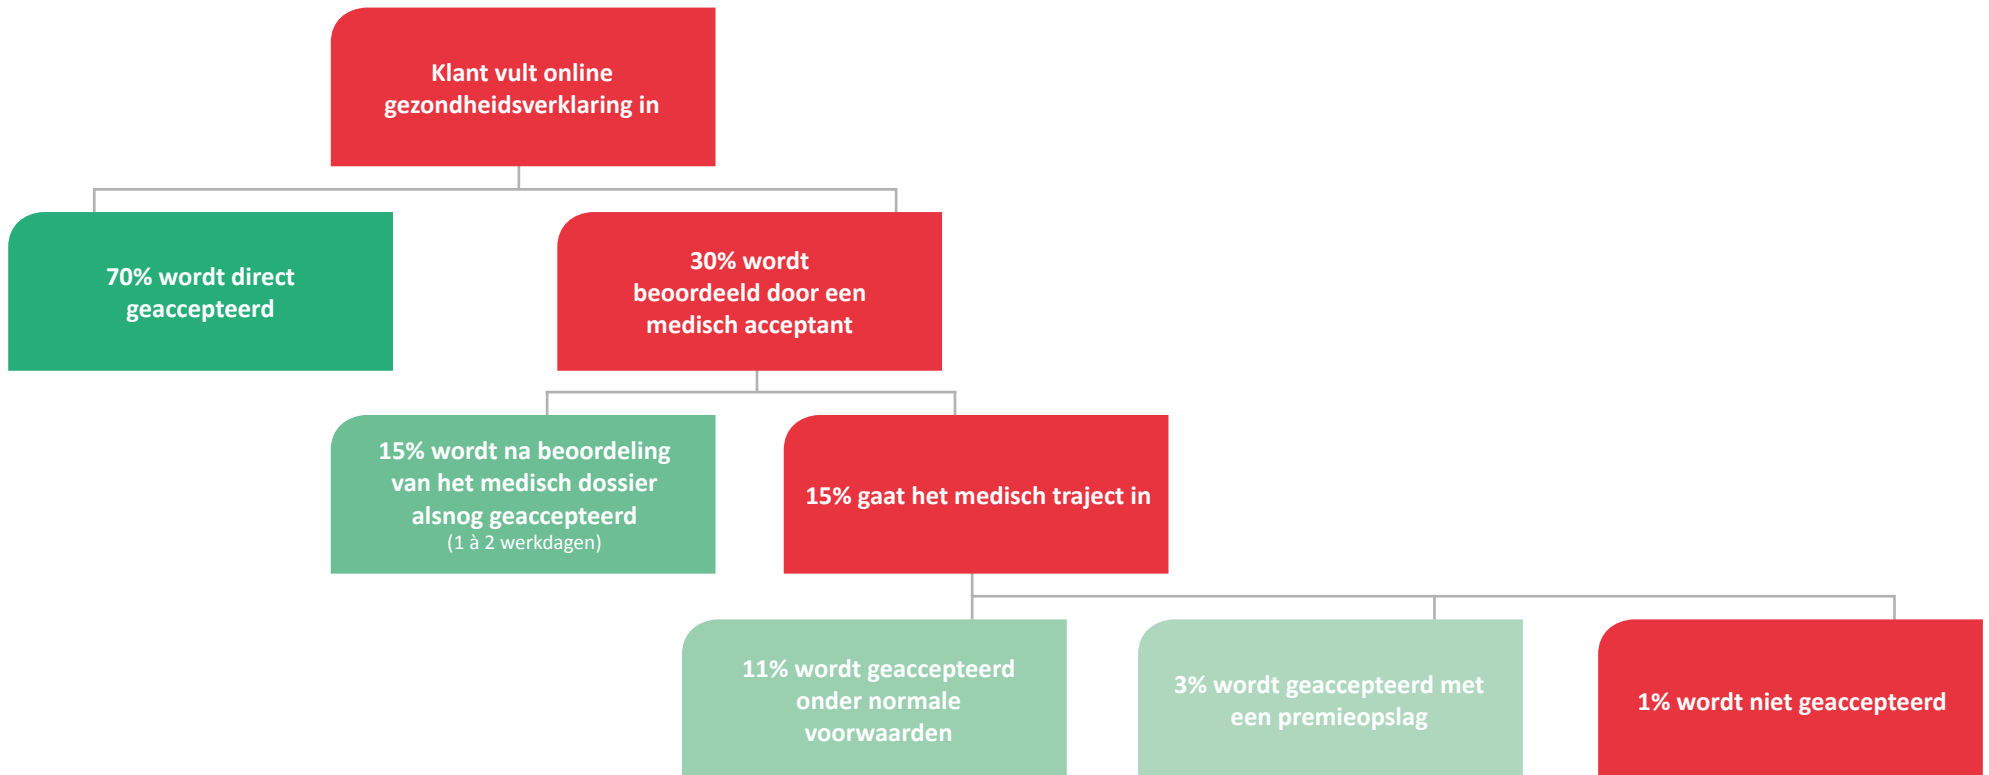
Klant vult online gezondheidsverklaring in

70% wordt direct geaccepteerd

30% wordt beoordeeld door een medisch acceptant

15% wordt na beoordeling van het medisch dossier alsnog geaccepteerd
(1 à 2 werkdagen)

15% gaat het medisch traject in

11% wordt geaccepteerd onder normale voorwaarden

3% wordt geaccepteerd met een premieopslag

1% wordt niet geaccepteerd